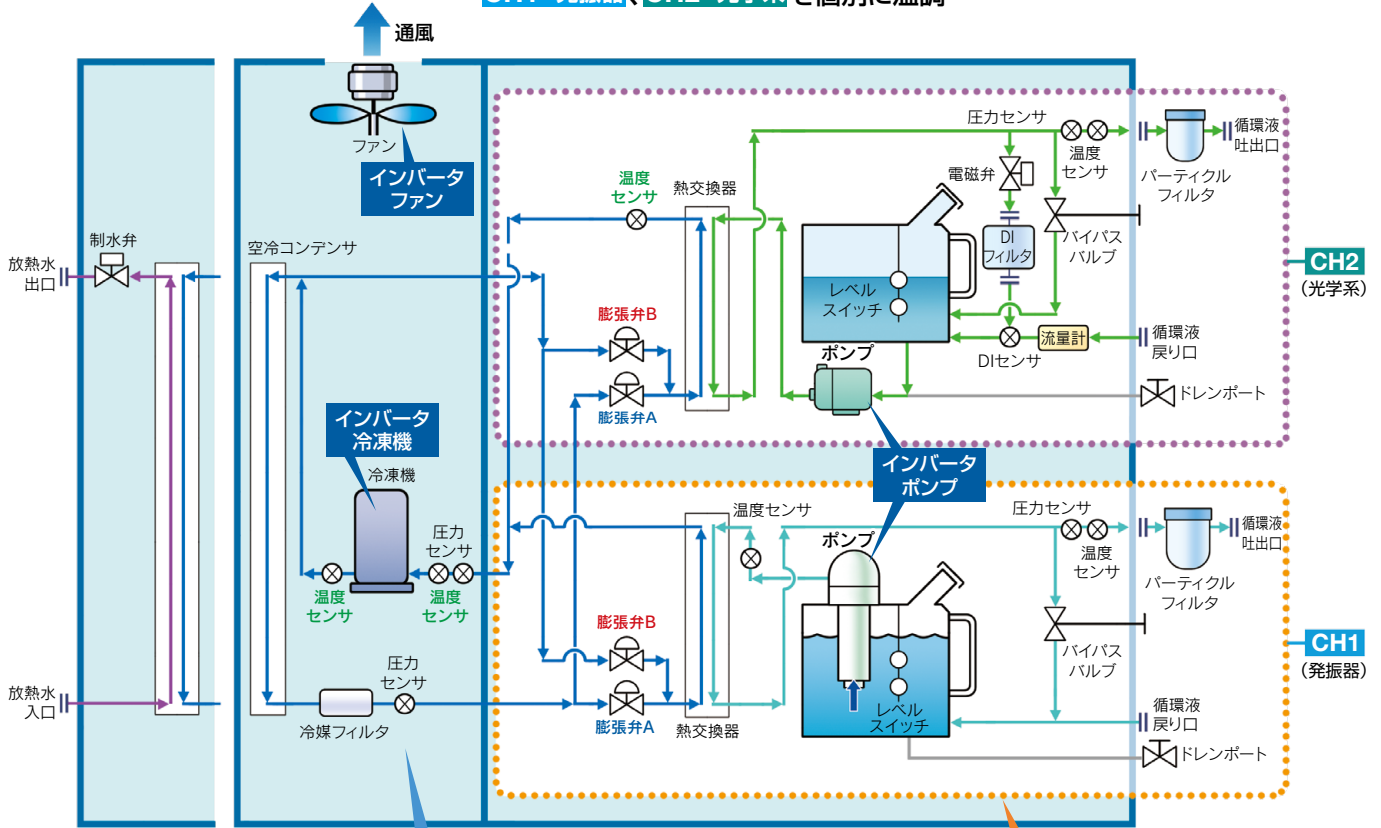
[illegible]、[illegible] を個別に温調

通風

ファン

インバータ
ファン

放熱水
出口

制水弁

空冷コンデンサ

温度
センサ

熱交換器

圧力センサ

温度
センサ

パーティクル
フィルタ

循環液
吐出口

電磁弁

DI
フィルタ

バイパス
バルブ

CH2
(光学系)

レベル
スイッチ

膨張弁B

膨張弁A

DIセンサ

流量計

循環液
戻り口

ポンプ

ドレンポート

インバータ
冷凍機

冷凍機

インバータ
ポンプ

温度センサ

圧力
センサ

温度
センサ

温度
センサ

ポンプ

圧力センサ

温度
センサ

パーティクル
フィルタ

循環液
吐出口

バイパス
バルブ

CH1
(発振器)

膨張弁B

放熱水
入口

圧力
センサ

冷媒フィルタ

膨張弁A

熱交換器

レベル
スイッチ

循環液
戻り口

ドレンポート